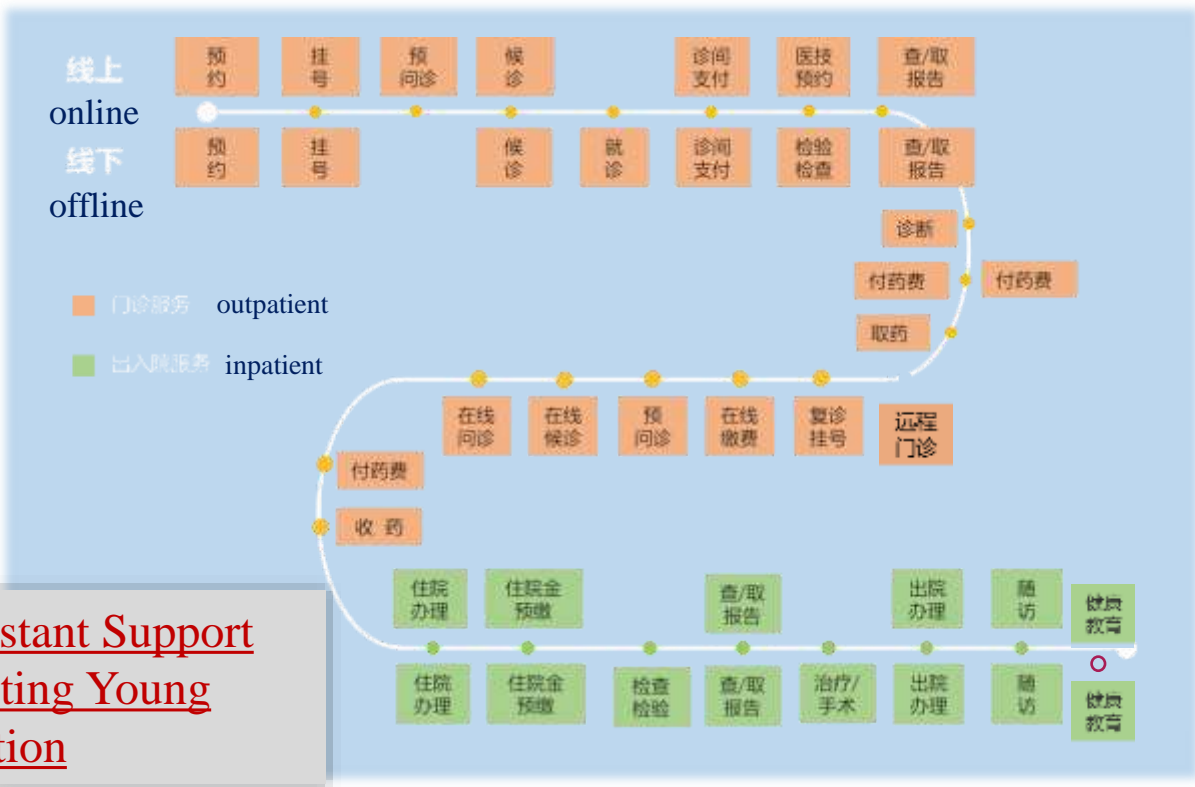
线上
online
线下
offline

预约
挂号
预问诊
候诊
诊间支付
医技预约
查/取报告

预约
挂号
候诊
就诊
诊间支付
检验检查
查/取报告

门诊服务 outpatient
出入院服务 inpatient

诊断
付药费
付药费
取药

在线问诊
在线候诊
预问诊
在线缴费
复诊挂号
远程门诊

付药费
收药

住院办理
住院金预缴
查/取报告
出院办理
随访
健康教育

住院办理
住院金预缴
检查检验
查/取报告
治疗/手术
出院办理
随访
健康教育

stant Support
ting Young
tion